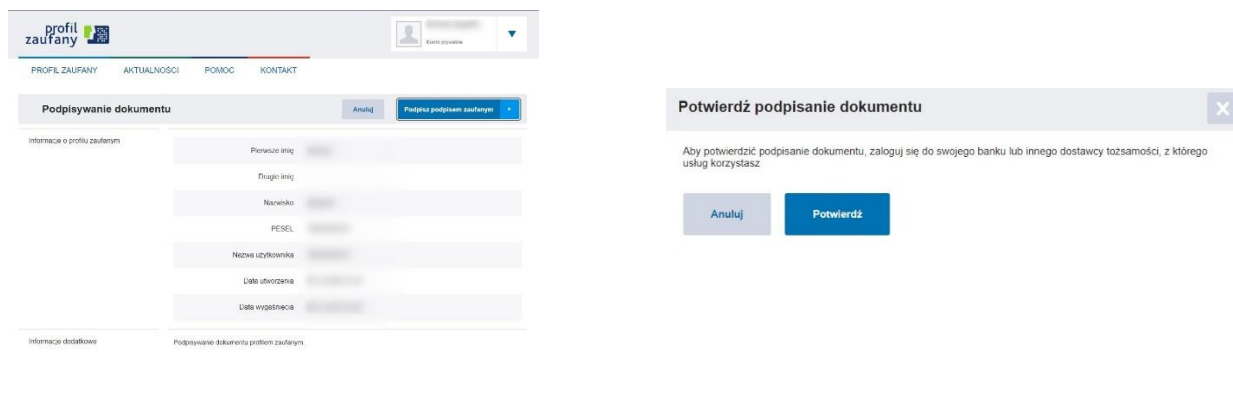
profil zaufany

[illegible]
Konto prywatne

PROFIL ZAUFANY AKTUALNOŚCI POMOC KONTAKT

Podpisywanie dokumentu

Anuluj

Podpisz podpisem zaufanym

Informacje o profilu zaufanym

| | |
|---|---|
| Pierwsze imię | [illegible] |
| Drugie imię | |
| Nazwisko | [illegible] |
| PESEL | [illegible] |
| Nazwa użytkownika | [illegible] |
| Data utworzenia | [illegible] |
| Data wygaśnięcia | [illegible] |

Informacje dodatkowe

Podpisywanie dokumentu profilem zaufanym

Potwierdź podpisanie dokumentu

Aby potwierdzić podpisanie dokumentu, zaloguj się do swojego banku lub innego dostawcy tożsamości, z którego usług korzystasz

Anuluj

Potwierdź